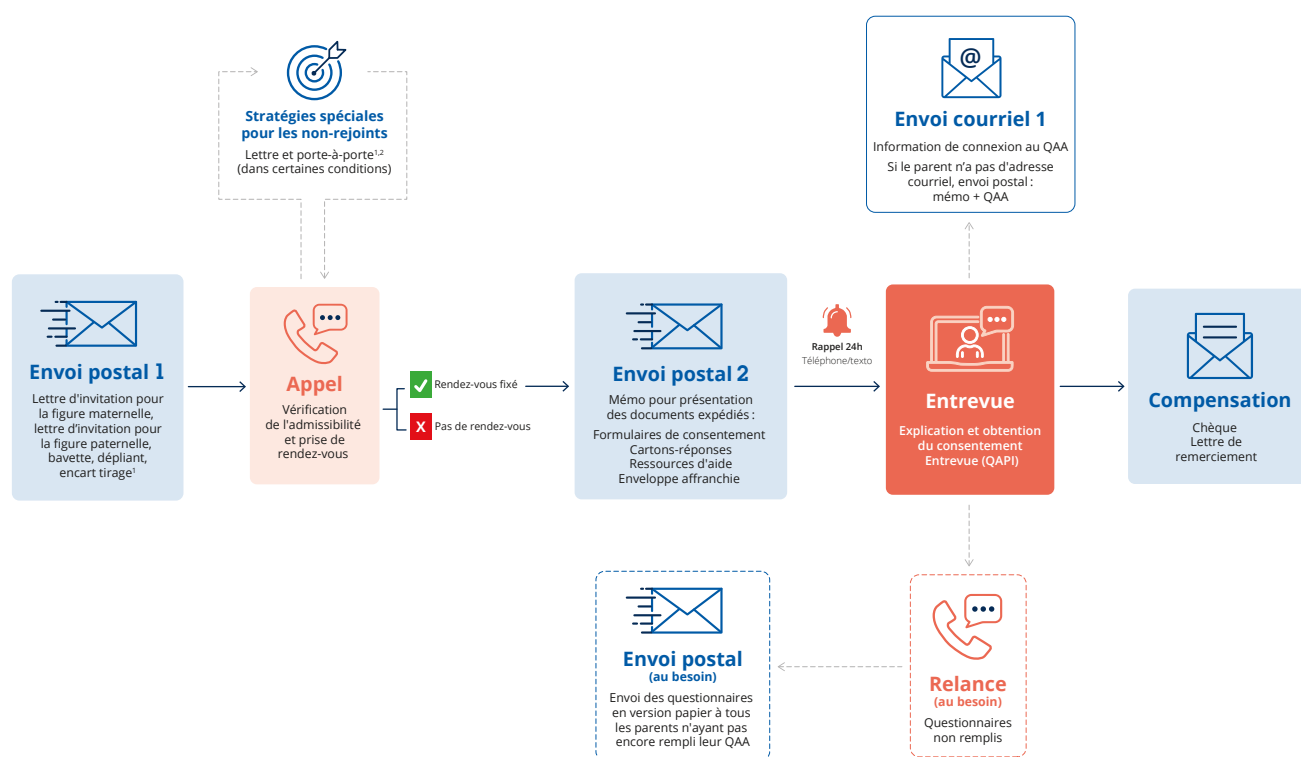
Stratégies spéciales pour les non-rejoints

Lettre et porte-à-porte$^{1,2}$ (dans certaines conditions)

Envoi courriel 1

Information de connexion au QAA

Si le parent n'a pas d'adresse courriel, envoi postal : mémo + QAA

Envoi postal 1

Lettre d'invitation pour la figure maternelle, lettre d'invitation pour la figure paternelle, bavette, dépliant, encart tirage$^1$

Appel

Vérification de l'admissibilité et prise de rendez-vous

Rendez-vous fixé

Pas de rendez-vous

Envoi postal 2

Mémo pour présentation des documents expédiés :

Formulaires de consentement
Cartons-réponses
Ressources d'aide
Enveloppe affranchie

Rappel 24h
Téléphone/texto

Entrevue

Explication et obtention du consentement
Entrevue (QAPI)

Compensation

Chèque
Lettre de remerciement

Envoi postal
(au besoin)

Envoi des questionnaires en version papier à tous les parents n'ayant pas encore rempli leur QAA

Relance
(au besoin)

Questionnaires non remplis